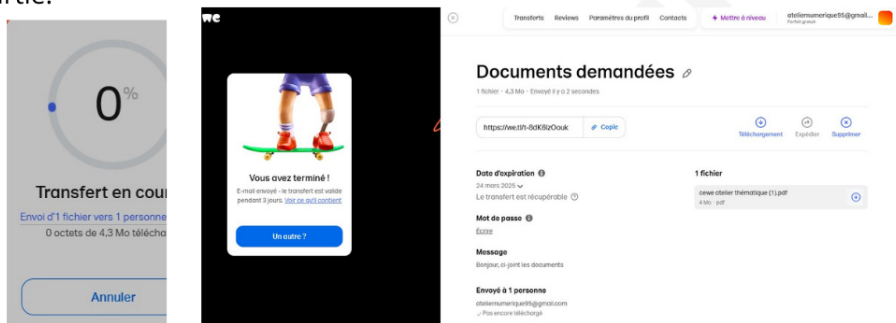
rtie.

0%

Transfert en cour

Envoi d'1 fichier vers 1 personne

0 octets de 4,3 Mo téléch

Annuler

we

Vous avez terminé !

E-mail envoyé - le transfert est valide pendant 3 jours. Voir ce qu'il contient

Un autre ?

Transferts Reviews Paramètres du profil Contacts

Mettre à niveau

ateliernumerique95@gmail...
Forfait gratuit

Documents demandées

1 fichier · 4,3 Mo · Envoyé il y a 2 secondes

https://we.tl/t-8dK8izOouk

Copie

Téléchargement

Expédier

Supprimer

Date d'expiration

24 mars 2025

Le transfert est récupérable

Mot de passe

Écrire

Message

Bonjour, ci-joint les documents

Envoyé à 1 personne

ateliernumerique95@gmail.com

Pas encore téléchargé

1 fichier

cewe atelier thématique (1).pdf

4 Mo · pdf